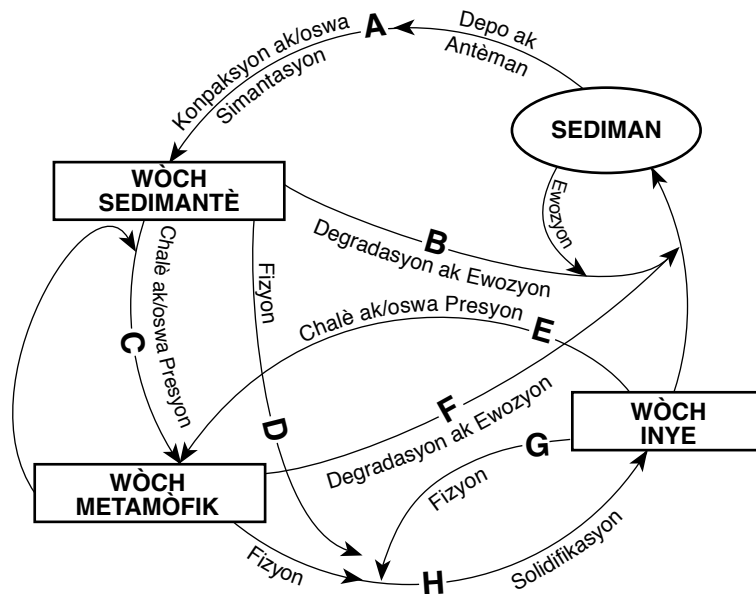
A
Depo ak Antèman
Konpaksyon ak/oswa Simantasyon
SEDIMAN
Ewozyon
WÒCH SEDIMANTÈ
B
Degradasyon ak Ewozyon
Chalè ak/oswa Presyon
C
Fizyon
Chalè ak/oswa Presyon
E
D
F
Degradasyon ak Ewozyon
WÒCH INYE
G
Fizyon
WÒCH METAMÒFIK
Fizyon
H
Solidifikasyon